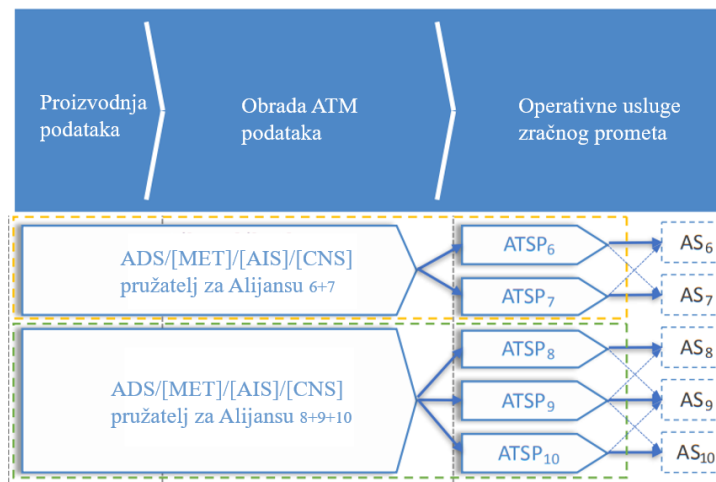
Proizvodnja podataka

Obrada ATM podataka

Operativne usluge zračnog prometa

ADS/[MET]/[AIS]/[CNS] pružatelj za Alijansu 6+7

$ATSP_6$

$AS_6$

$ATSP_7$

$AS_7$

ADS/[MET]/[AIS]/[CNS] pružatelj za Alijansu 8+9+10

$ATSP_8$

$AS_8$

$ATSP_9$

$AS_9$

$ATSP_{10}$

$AS_{10}$